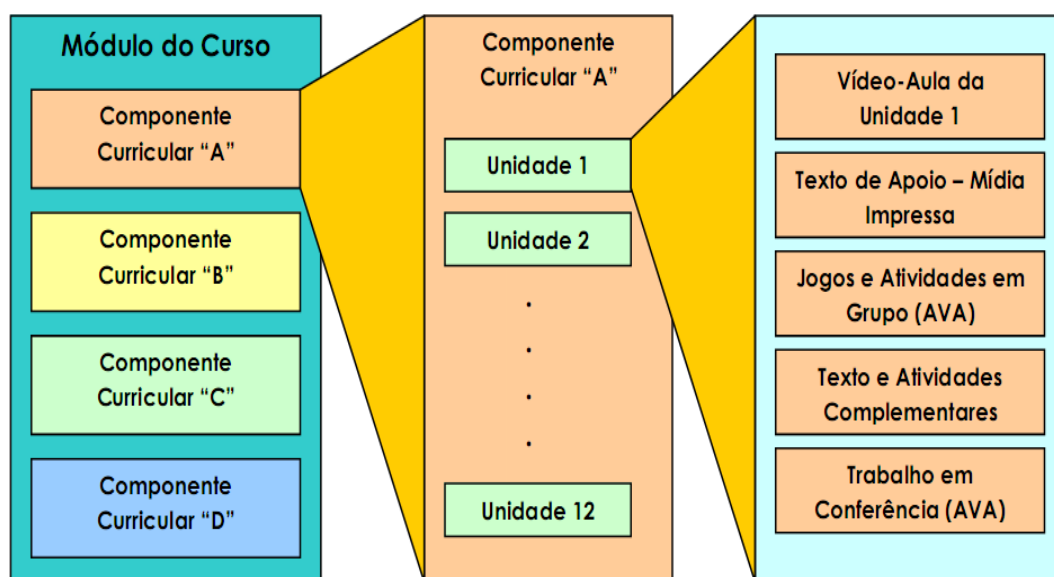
Módulo do Curso

Componente Curricular “A”

Componente Curricular “B”

Componente Curricular “C”

Componente Curricular “D”

Componente Curricular “A”

Unidade 1

Unidade 2

.
.
.
.

Unidade 12

Vídeo-Aula da Unidade 1

Texto de Apoio – Mídia Impressa

Jogos e Atividades em Grupo (AVA)

Texto e Atividades Complementares

Trabalho em Conferência (AVA)